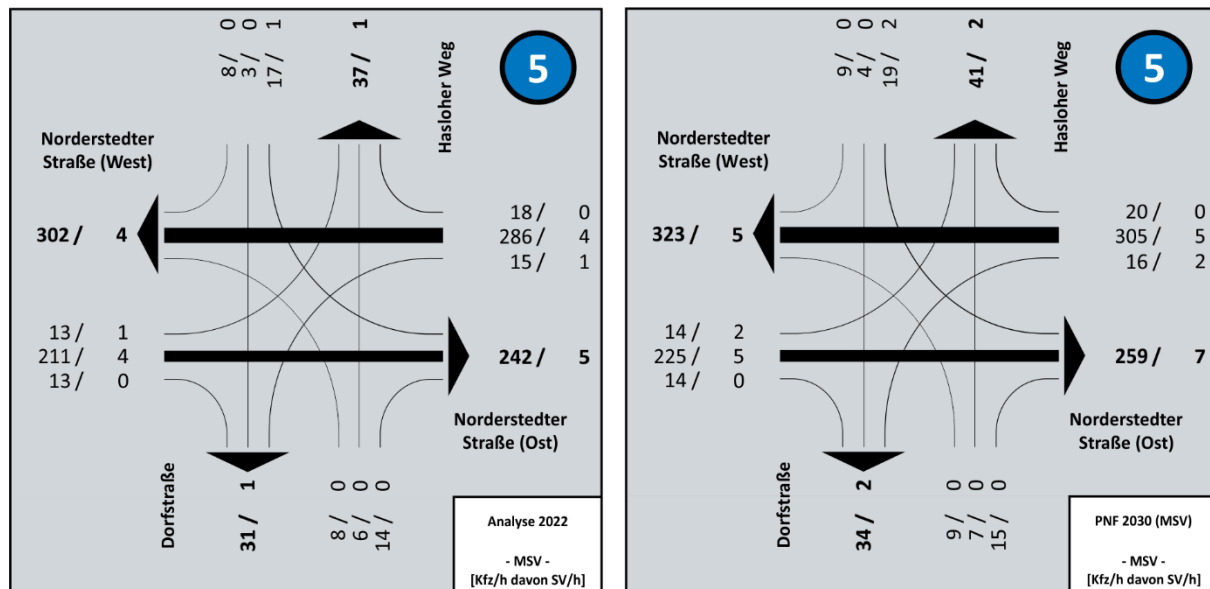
8 / 0
3 / 0
17 / 1

37 / 1

Hasloher Weg

5

Norderstedter Straße (West)

302 / 4

18 / 0
286 / 4
15 / 1

13 / 1
211 / 4
13 / 0

242 / 5

Norderstedter Straße (Ost)

Dorfstraße

31 / 1

8 / 0
6 / 0
14 / 0

Analyse 2022

- MSV -
[Kfz/h davon SV/h]

9 / 0
4 / 0
19 / 2

41 / 2

Hasloher Weg

5

Norderstedter Straße (West)

323 / 5

20 / 0
305 / 5
16 / 2

14 / 2
225 / 5
14 / 0

259 / 7

Norderstedter Straße (Ost)

Dorfstraße

34 / 2

9 / 0
7 / 0
15 / 0

PNF 2030 (MSV)

- MSV -
[Kfz/h davon SV/h]